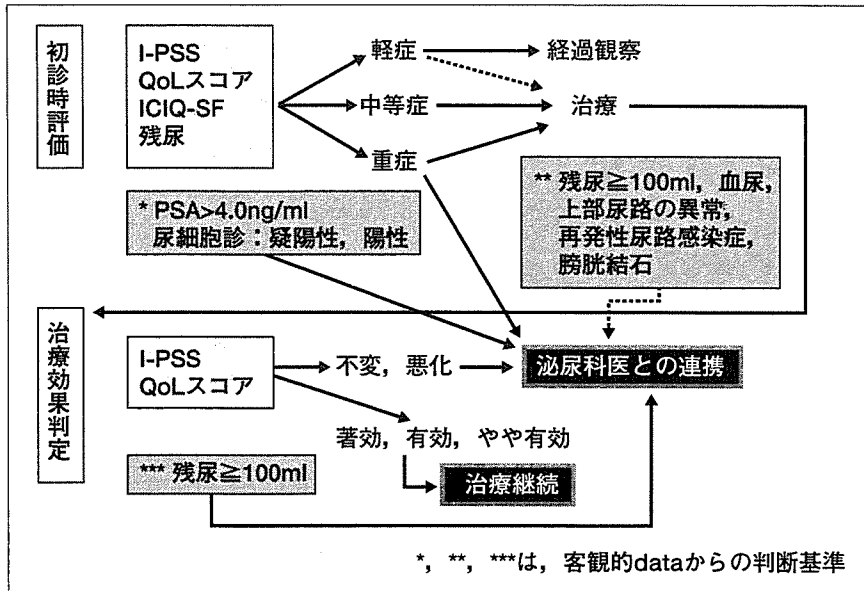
初診時評価

I-PSS
QoLスコア
ICIQ-SF
残尿

軽症
経過観察
中等症
治療
重症

* PSA>4.0ng/ml
尿細胞診：疑陽性，陽性

** 残尿≧100ml，血尿，
上部尿路の異常，
再発性尿路感染症，
膀胱結石

治療効果判定

I-PSS
QoLスコア

不変，悪化
泌尿科医との連携

著効，有効，やや有効

*** 残尿≧100ml

治療継続

*，**，***は，客観的dataからの判断基準